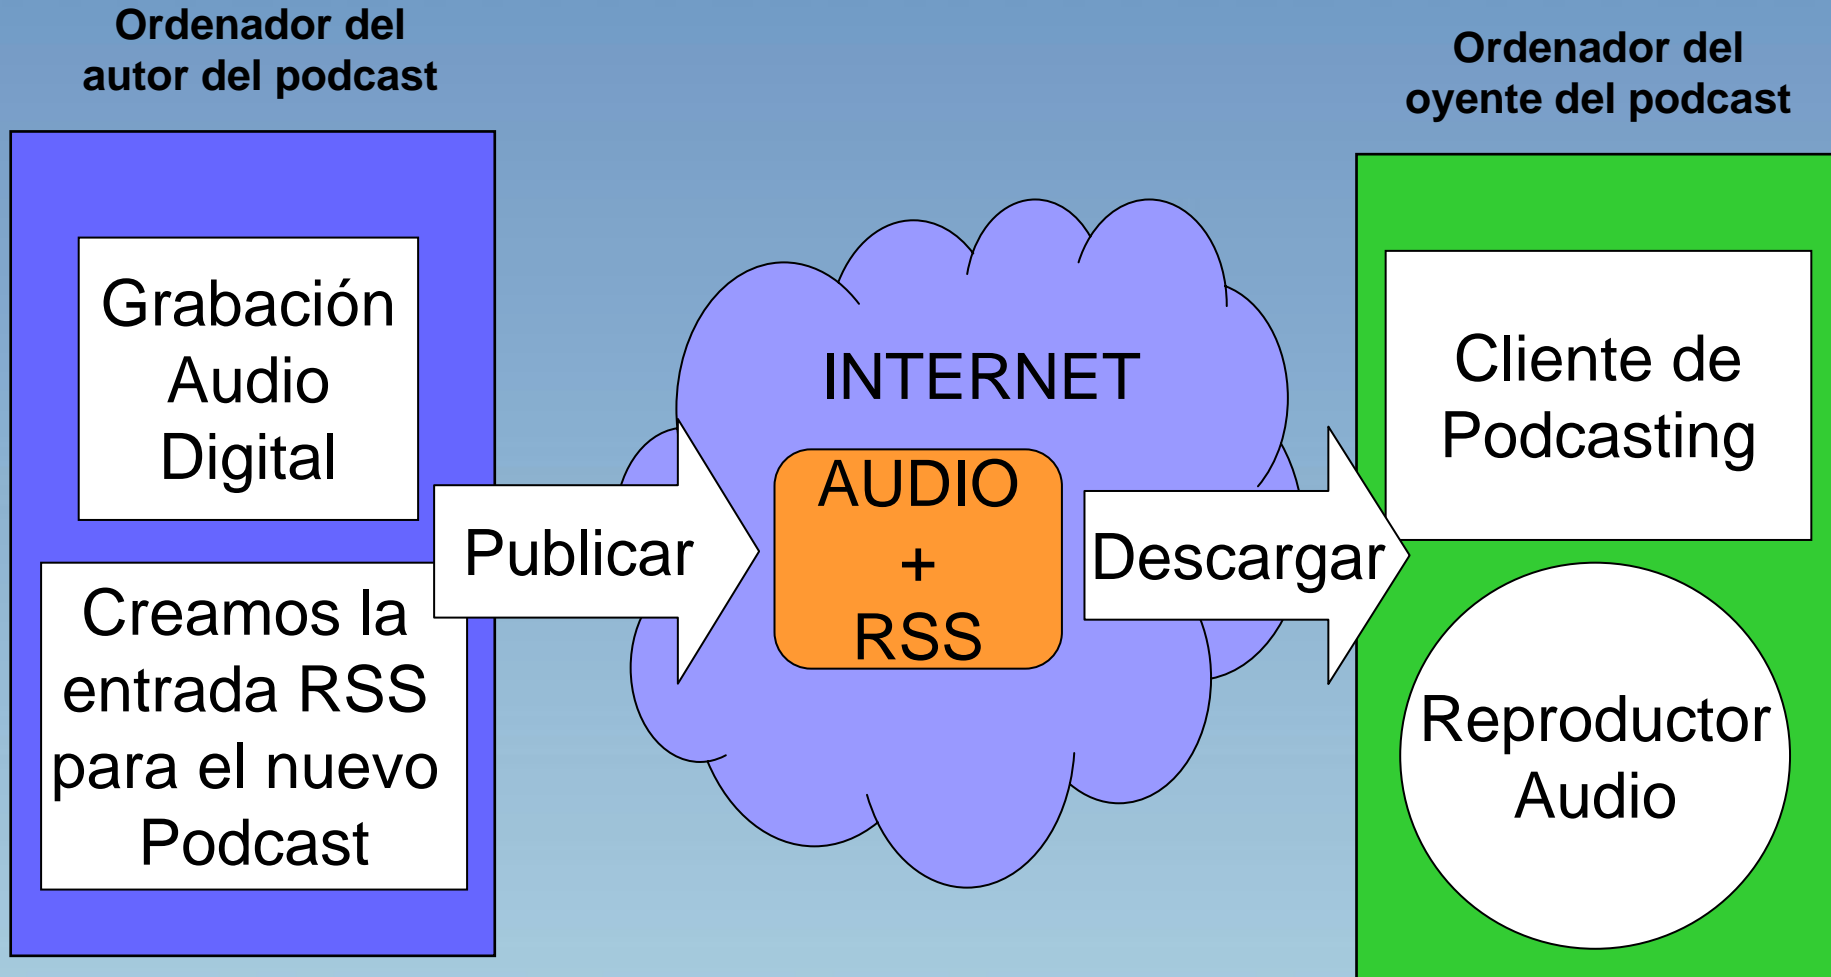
Ordenador del autor del podcast

Grabación Audio Digital

Creamos la entrada RSS para el nuevo Podcast

Publicar

INTERNET

AUDIO + RSS

Descargar

Ordenador del oyente del podcast

Cliente de Podcasting

Reproductor Audio